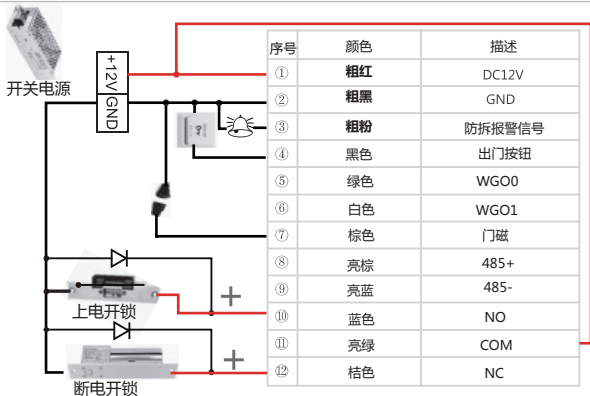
开关电源

+12V
GND

| 序号 | 颜色 | 描述 |
|---|---|---|
| ① | 粗红 | DC12V |
| ② | 粗黑 | GND |
| ③ | 粗粉 | 防拆报警信号 |
| ④ | 黑色 | 出门按钮 |
| ⑤ | 绿色 | WGO0 |
| ⑥ | 白色 | WGO1 |
| ⑦ | 棕色 | 门磁 |
| ⑧ | 亮棕 | 485+ |
| ⑨ | 亮蓝 | 485- |
| ⑩ | 蓝色 | NO |
| ⑪ | 亮绿 | COM |
| ⑫ | 桔色 | NC |

+
上电开锁
+
断电开锁